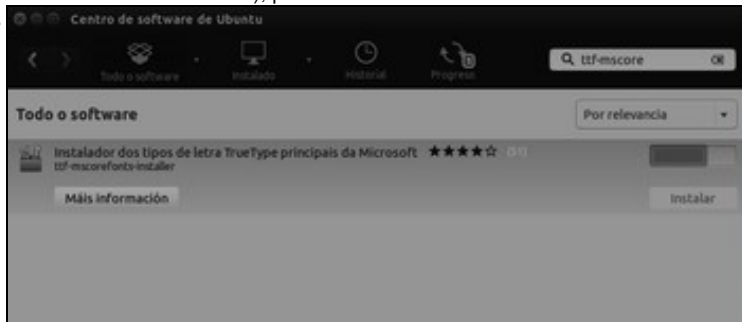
Centro de software de Ubuntu

Todo o software
Instalado
Historial
Progreso

ttf-mscore

Todo o software

Por relevancia

Instalador dos tipos de letra TrueType principais da Microsoft ★★★★☆ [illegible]
ttf-mscorefonts-installer

Máis información

Instalar